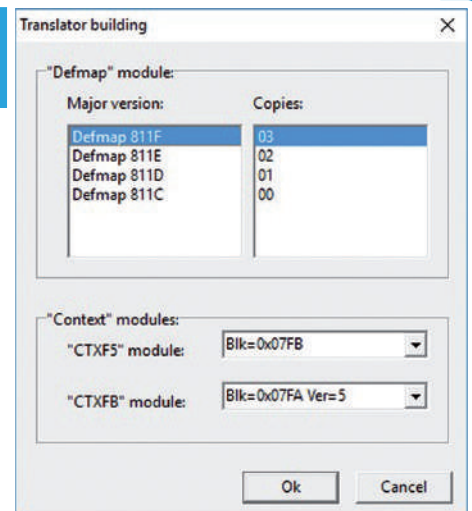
Translator building
×

"Defmap" module:

Major version:
Defmap 811F
Defmap 811E
Defmap 811D
Defmap 811C

Copies:
03
02
01
00

"Context" modules:

"CTXF5" module: Blk=0x07FB

"CTXFB" module: Blk=0x07FA Ver=5

Ok
Cancel